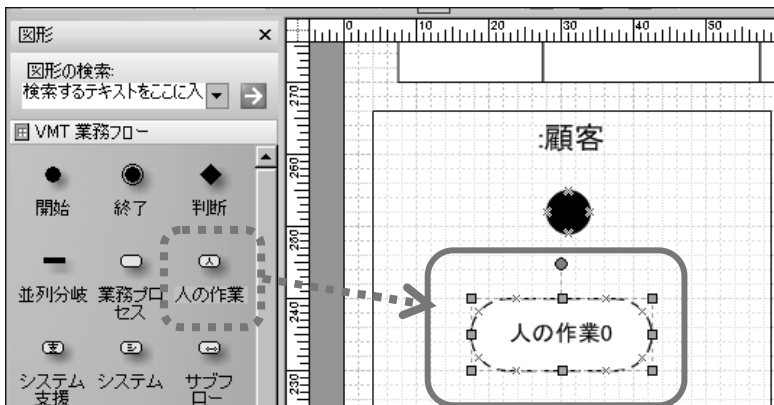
図形 ×

図形の検索:
検索するテキストをここに入

VMT 業務フロー

開始 終了 判断

並列分岐 業務プロセス 人の作業

システム支援 システム サブフロー

0 10 20 30 40 50

270 260 250 240 230

:顧客

人の作業0